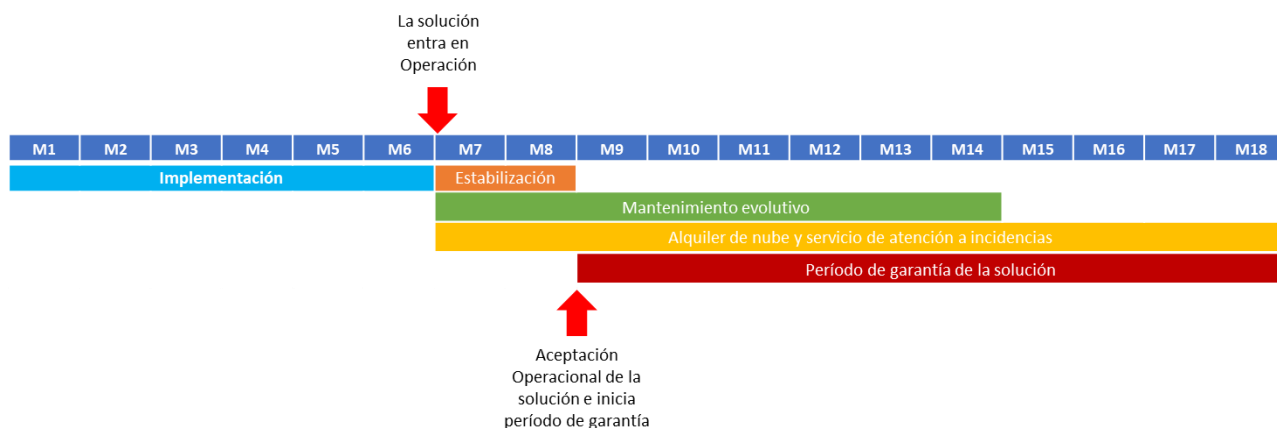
La solución entra en Operación

| M1 | M2 | M3 | M4 | M5 | M6 | M7 | M8 | M9 | M10 | M11 | M12 | M13 | M14 | M15 | M16 | M17 | M18 |
|---|---|---|---|---|---|---|---|---|---|---|---|---|---|---|---|---|---|

Implementación

Estabilización

Mantenimiento evolutivo

Alquiler de nube y servicio de atención a incidencias

Período de garantía de la solución

Aceptación Operacional de la solución e inicia período de garantía